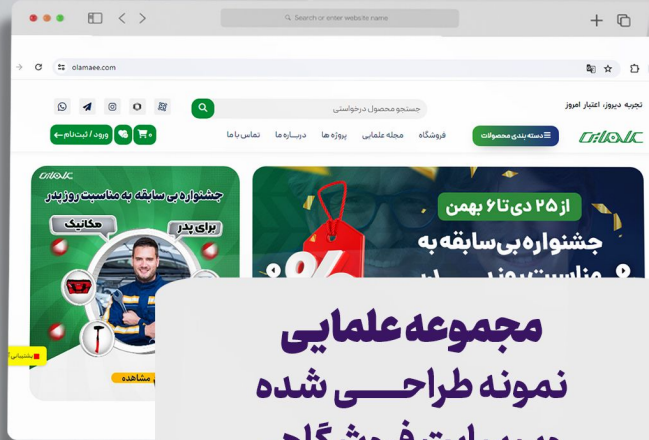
Search or enter website name

olamaee.com

تجربه دیروز، اعتبار امروز

جستجو محصول درخواستی

ورود / ثبت‌نام

0

دسته بندی محصولات

فروشگاه

مجله علمایی

پروژه ها

درباره ما

تماس با ما

جشنواره بی سابقه به مناسبت روز پدر

مکانیک

برای پدر

مشاهده

پشتیبانی

از ۲۵ دی تا ۶ بهمن

جشنواره بی‌سابقه به

مناسبت روز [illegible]

%

مجموعه علمایی

نمونه طراحـــی شده

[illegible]